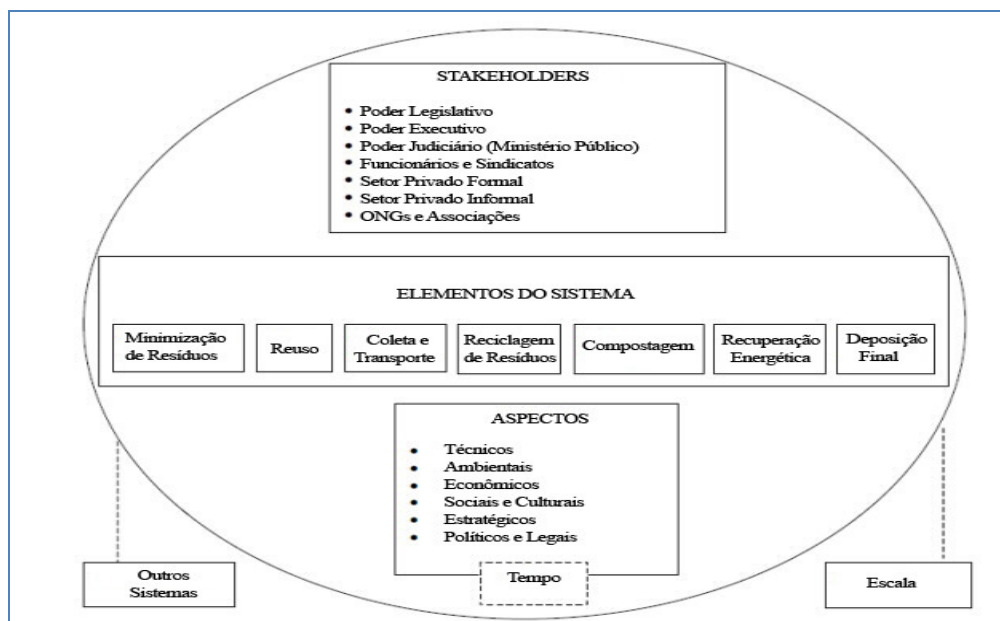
STAKEHOLDERS

- Poder Legislativo
- Poder Executivo
- Poder Judiciário (Ministério Público)
- Funcionários e Sindicatos
- Setor Privado Formal
- Setor Privado Informal
- ONGs e Associações

ELEMENTOS DO SISTEMA

Minimização de Resíduos

Reuso

Coleta e Transporte

Reciclagem de Resíduos

Compostagem

Recuperação Energética

Deposição Final

ASPECTOS

- Técnicos
- Ambientais
- Econômicos
- Sociais e Culturais
- Estratégicos
- Políticos e Legais

Outros Sistemas

Tempo

Escala